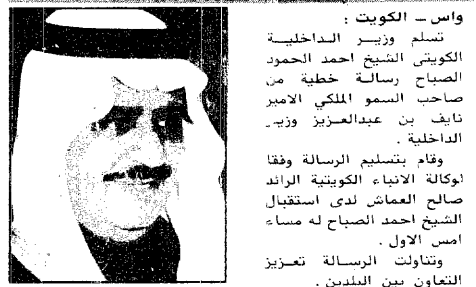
واس – الكويت :
تسلم وزير الداخلية الكويتي الشيخ احمد الحمود الصباح رسالة خطية من صاحب السمو الملكي الامير نايف بن عبدالعزيز وزير الداخلية .

وقام بتسليم الرسالة وفقا لوكالة الانباء الكويتية الرائد صالح العماش لدى استقبال الشيخ احمد الصباح له مساء امس الاول .

وتناولت الرسالة تعزيز التعاون بين البلدين .